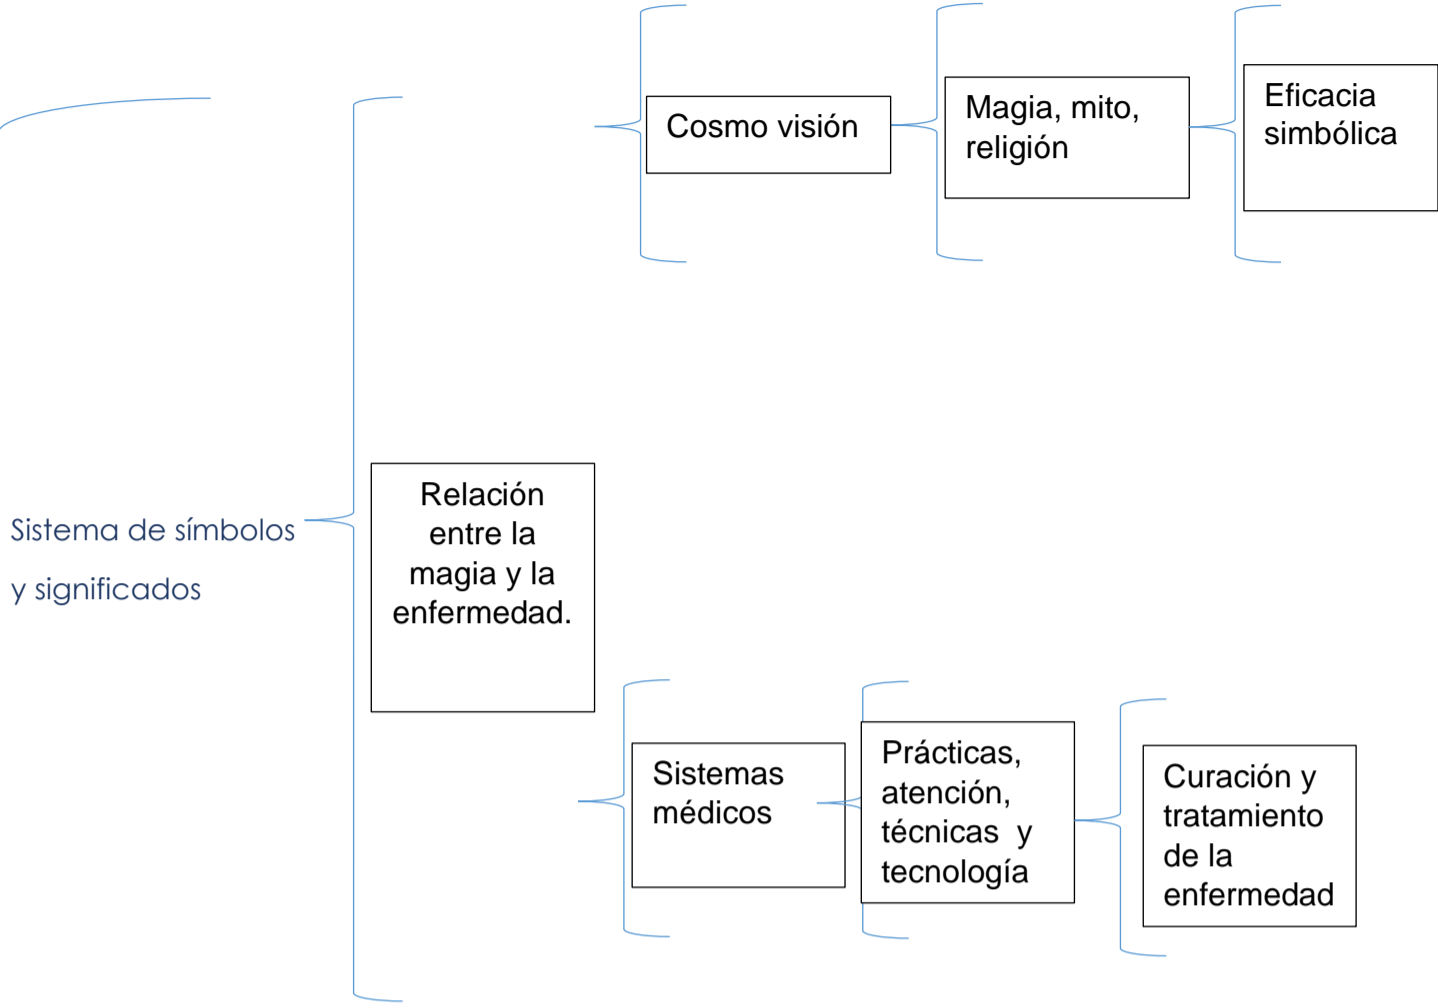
Sistema de símbolos y significados

Relación entre la magia y la enfermedad.

Cosmo visión

Magia, mito, religión

Eficacia simbólica

Sistemas médicos

Prácticas, atención, técnicas y tecnología

Curación y tratamiento de la enfermedad